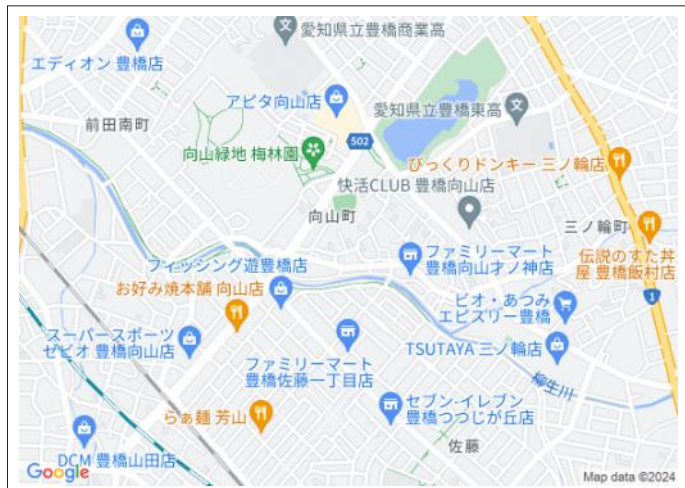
愛知県立豊橋商業高
エディオン 豊橋店
アピタ向山店
愛知県立豊橋東高
前田南町
502
向山緑地 梅林園
びっくりドンキー 三ノ輪店
快活CLUB 豊橋向山店
向山町
三ノ輪町
伝説のすた丼屋 豊橋飯村店
ファミリーマート 豊橋向山才ノ神店
フィッシング遊豊橋店
お好み焼本舗 向山店
1
ビオ・あつみ エピスリー豊橋
スーパースポーツ ゼビオ 豊橋向山店
TSUTAYA 三ノ輪店
ファミリーマート 豊橋佐藤一丁目店
柳生川
らぁ麺 芳山
セブン-イレブン 豊橋つつじが丘店
佐藤
DCM 豊橋山田店
Google
Map data ©2024